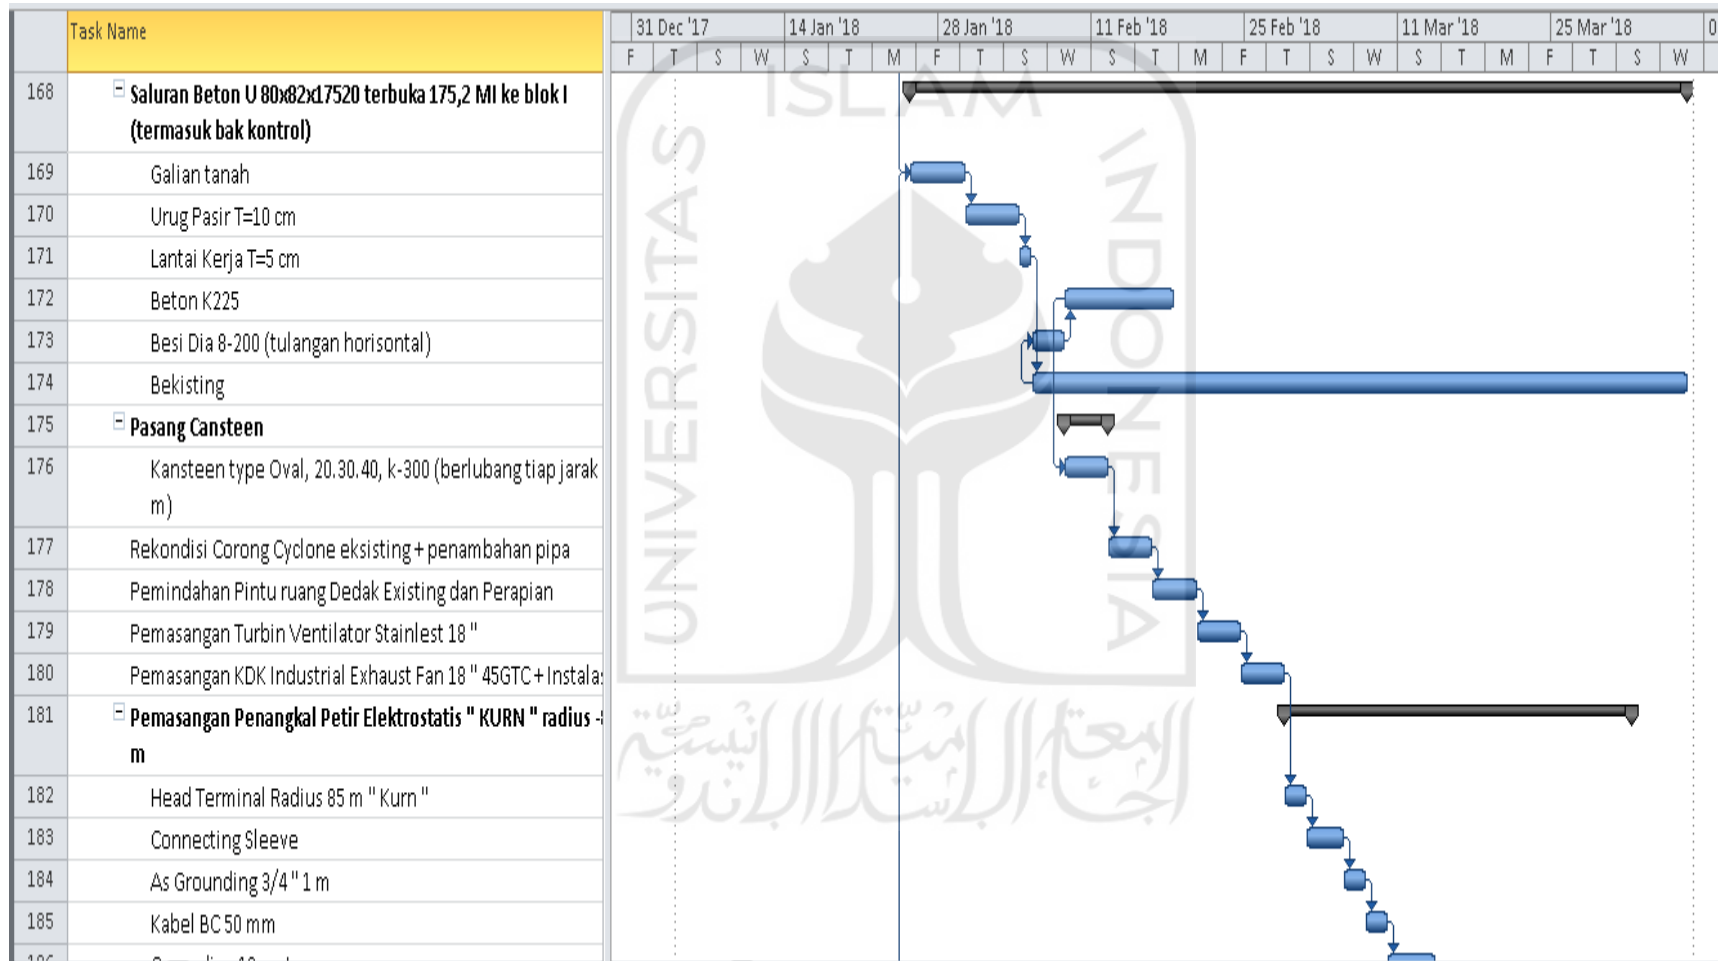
| | Task Name |
|---|---|
| 168 | Saluran Beton U 80x82x17520 terbuka 175,2 Ml ke blok I (termasuk bak kontrol) |
| 169 | Galian tanah |
| 170 | Urug Pasir T=10 cm |
| 171 | Lantai Kerja T=5 cm |
| 172 | Beton K225 |
| 173 | Besi Dia 8-200 (tulangan horisontal) |
| 174 | Bekisting |
| 175 | Pasang Cansteen |
| 176 | Kansteen type Oval, 20.30.40, k-300 (berlubang tiap jarak m) |
| 177 | Rekondisi Corong Cyclone eksisting + penambahan pipa |
| 178 | Pemindahan Pintu ruang Dedak Existing dan Perapian |
| 179 | Pemasangan Turbin Ventilator Stainlest 18 " |
| 180 | Pemasangan KDK Industrial Exhaust Fan 18 " 45GTC + Instala |
| 181 | Pemasangan Penangkal Petir Elektrostatis " KURN " radius m |
| 182 | Head Terminal Radius 85 m " Kurn " |
| 183 | Connecting Sleeve |
| 184 | As Grounding 3/4 " 1 m |
| 185 | Kabel BC 50 mm |

31 Dec '17 | 14 Jan '18 | 28 Jan '18 | 11 Feb '18 | 25 Feb '18 | 11 Mar '18 | 25 Mar '18 | 0
F | T | S | W | S | T | M | F | T | S | W | S | T | M | F | T | S | W | S | T | M | F | T | S | W

UNIVERSITAS ISLAM INDONESIA